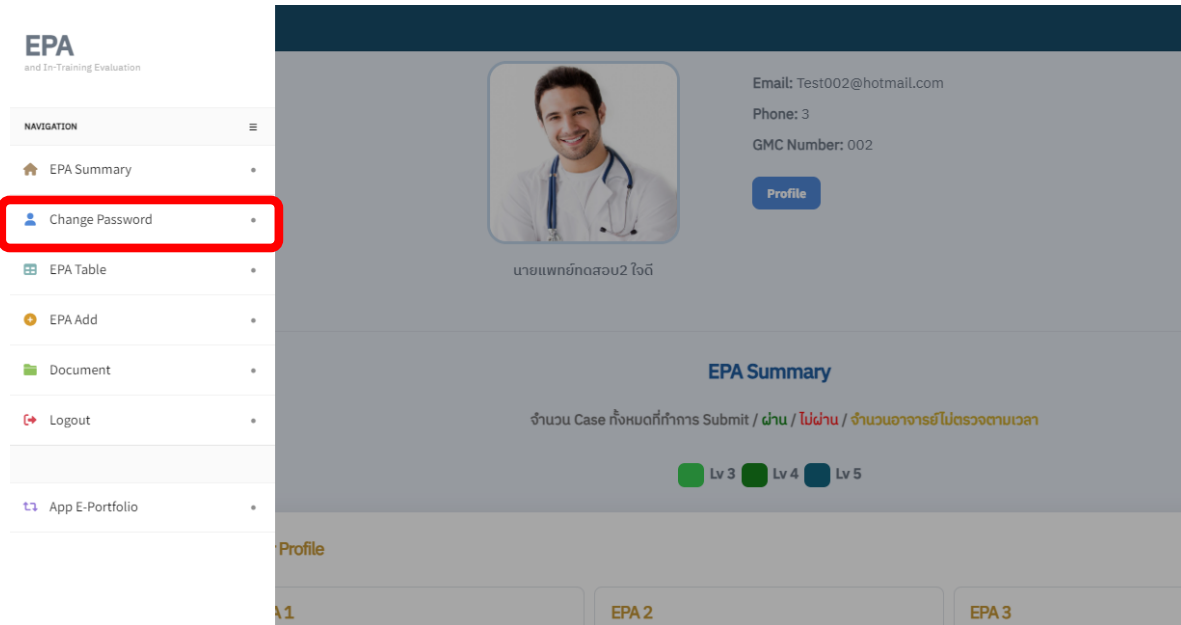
EPA
and In-Training Evaluation

NAVIGATION ≡

EPA Summary •

Change Password •

EPA Table •

EPA Add •

Document •

Logout •

App E-Portfolio •

Email: Test002@hotmail.com

Phone: 3

GMC Number: 002

Profile

นายแพทย์ทดสอบ2 ใจดี

EPA Summary

จำนวน Case ทั้งหมดที่ทำการ Submit / ผ่าน / ไม่ผ่าน / จำนวนอาจารย์ไม่ตรวจตามเวลา

Lv 3 Lv 4 Lv 5

Profile

A 1

EPA 2

EPA 3